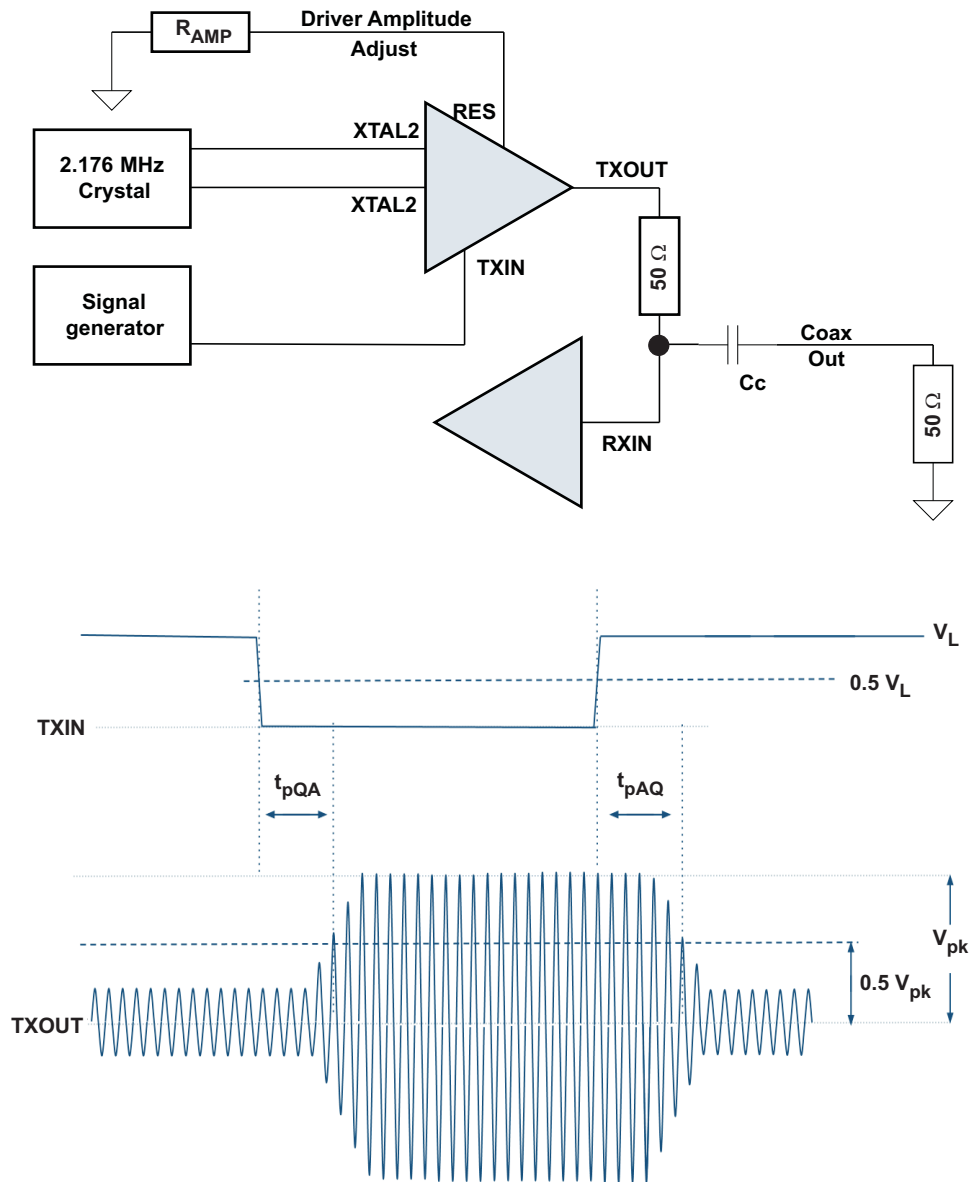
$R_{AMP}$ Driver Amplitude Adjust

RES

2.176 MHz Crystal

XTAL2

XTAL2

TXOUT

Signal generator

TXIN

50 Ω

Coax Out

Cc

50 Ω

RXIN

$V_L$

0.5 $V_L$

TXIN

$t_{pQA}$

$t_{pAQ}$

$V_{pk}$

0.5 $V_{pk}$

TXOUT